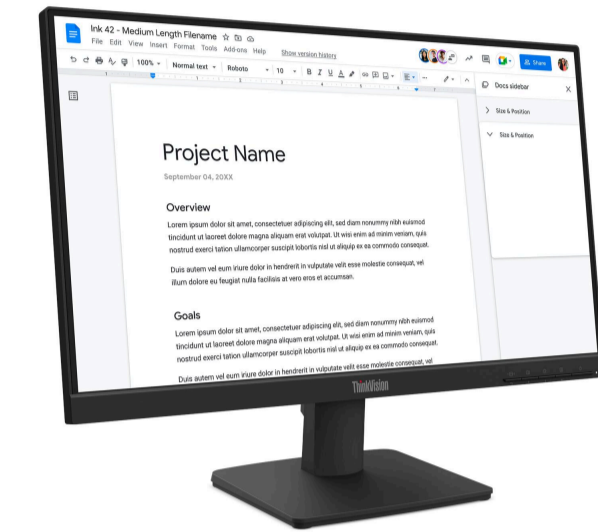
Ink 42 - Medium Length Filename

File Edit View Insert Format Tools Add-ons Help

Show version history

Share

100%

Normal text

Roboto

10

B I U A

Docs sidebar

Size & Position

Size & Position

Project Name

September 04, 20XX

Overview

Lorem ipsum dolor sit amet, consectetuer adipiscing elit, sed diam nonummy nibh euismod tincidunt ut laoreet dolore magna aliquam erat volutpat. Ut wisi enim ad minim veniam, quis nostrud exerci tation ullamcorper suscipit lobortis nisl ut aliquip ex ea commodo consequat.

Duis autem vel eum iriure dolor in hendrerit in vulputate velit esse molestie consequat, vel illum dolore eu feugiat nulla facilisis at vero eros et accumsan.

Goals

Lorem ipsum dolor sit amet, consectetuer adipiscing elit, sed diam nonummy nibh euismod tincidunt ut laoreet dolore magna aliquam erat volutpat. Ut wisi enim ad minim veniam, quis nostrud exerci tation ullamcorper suscipit lobortis nisl ut aliquip ex ea commodo consequat.

Duis autem vel eum iriure dolor in hendrerit in vulputate velit esse molestie consequat, vel

ThinkVision